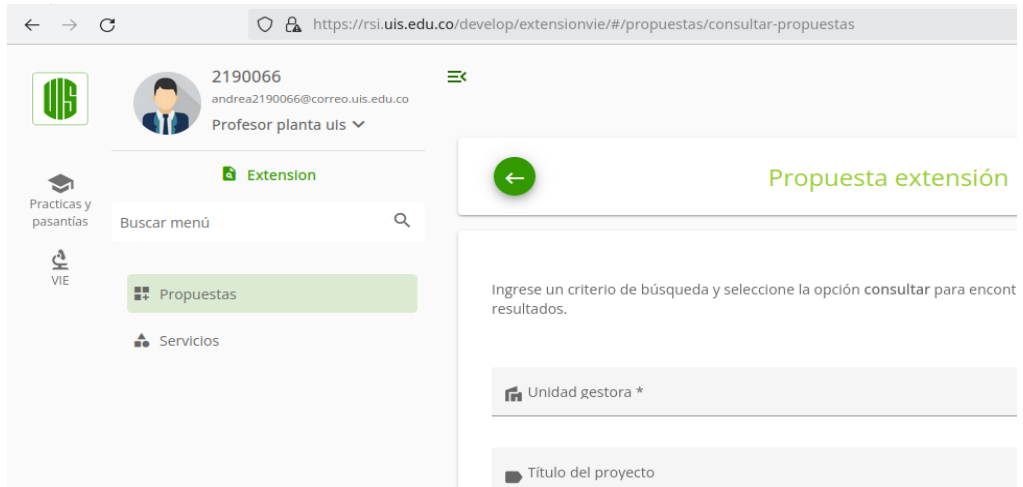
https://rsi.uis.edu.co/develop/extensionvie/#/propuestas/consultar-propuestas

UIS

2190066
andrea2190066@correo.uis.edu.co
Profesor planta uis

Extension

Practicas y pasantías

Buscar menú

VIE

Propuestas

Servicios

Propuesta extensión

Ingrese un criterio de búsqueda y seleccione la opción consultar para encont
resultados.

Unidad gestora *

Título del proyecto